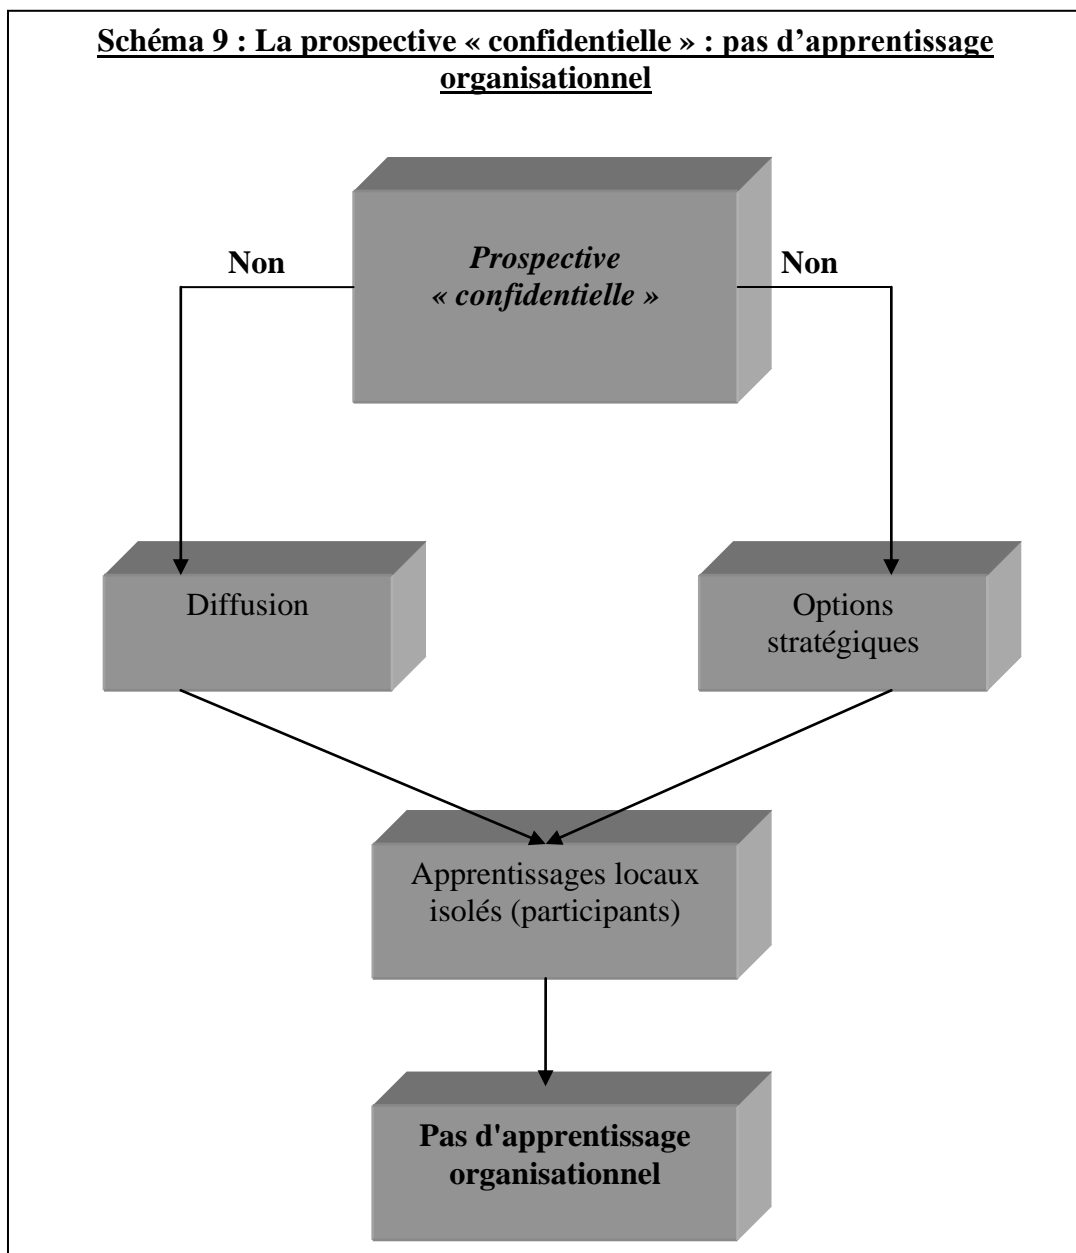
Schéma 9 : La prospective « confidentielle » : pas d’apprentissage organisationnel

Non

Prospective « confidentielle »

Non

Diffusion

Options stratégiques

Apprentissages locaux isolés (participants)

Pas d'apprentissage organisationnel